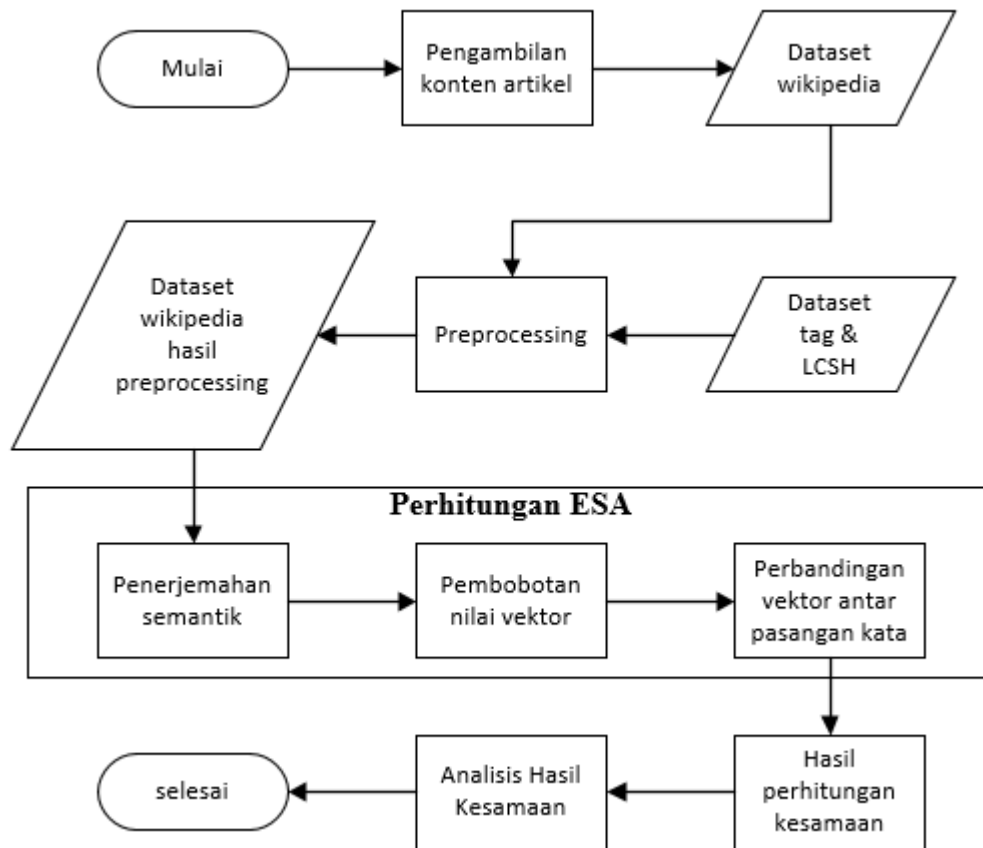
Mulai

Pengambilan konten artikel

Dataset wikipedia

Dataset wikipedia hasil preprocessing

Preprocessing

Dataset tag & LCSH

Perhitungan ESA

Penerjemahan semantik

Pembobotan nilai vektor

Perbandingan vektor antar pasangan kata

selesai

Analisis Hasil Kesamaan

Hasil perhitungan kesamaan